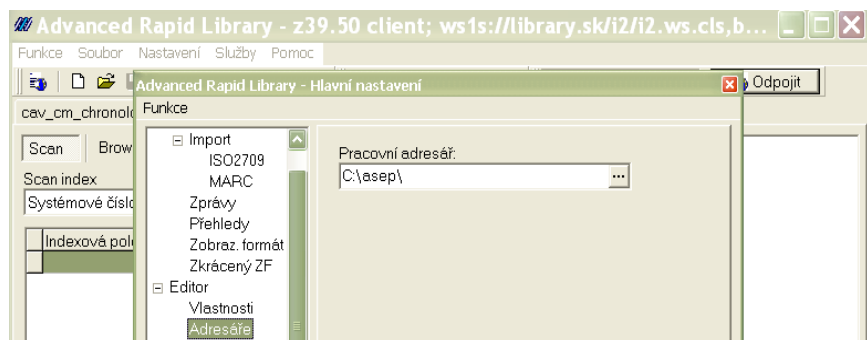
Advanced Rapid Library - z39.50 client; ws1s://library.sk/i2/i2.ws.cls,b...

Funkce Soubor Nastavení Služby Pomoc

Odpojit

cav_cm_chronol

Scan Brow

Scan index

Systémové číslo

Indexová pol

Advanced Rapid Library - Hlavní nastavení

Funkce

⊟ Import
ISO2709
MARC
Zprávy
Přehledy
Zobraz. formát
Zkrácený ZF
⊟ Editor
Vlastnosti
Adresáře

Pracovní adresář:

C:\asep\

...